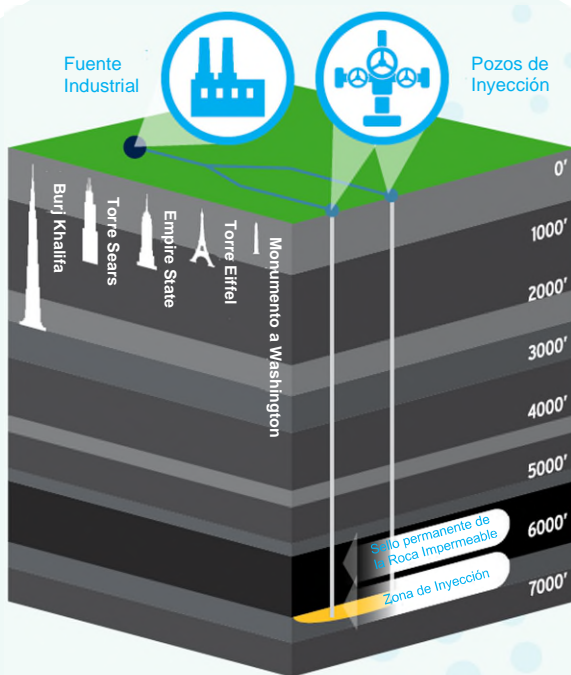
Fuente Industrial

Pozos de Inyección

Burj Khalifa

Torre Sears

Empire State

Torre Eiffel

Monumento a Washington

0'

1000'

2000'

3000'

4000'

5000'

6000'

7000'

Sello permanente de la Roca Impermeable

Zona de Inyección